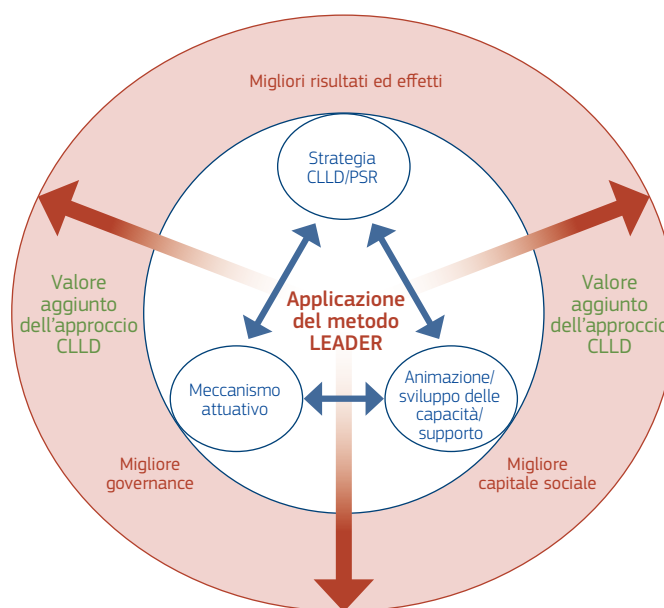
Migliori risultati ed effetti

Strategia CLLD/PSR

Valore aggiunto dell'approccio CLLD

Applicazione del metodo LEADER

Valore aggiunto dell'approccio CLLD

Meccanismo attuativo

Animazione/ sviluppo delle capacità/ supporto

Migliore governance

Migliore capitale sociale